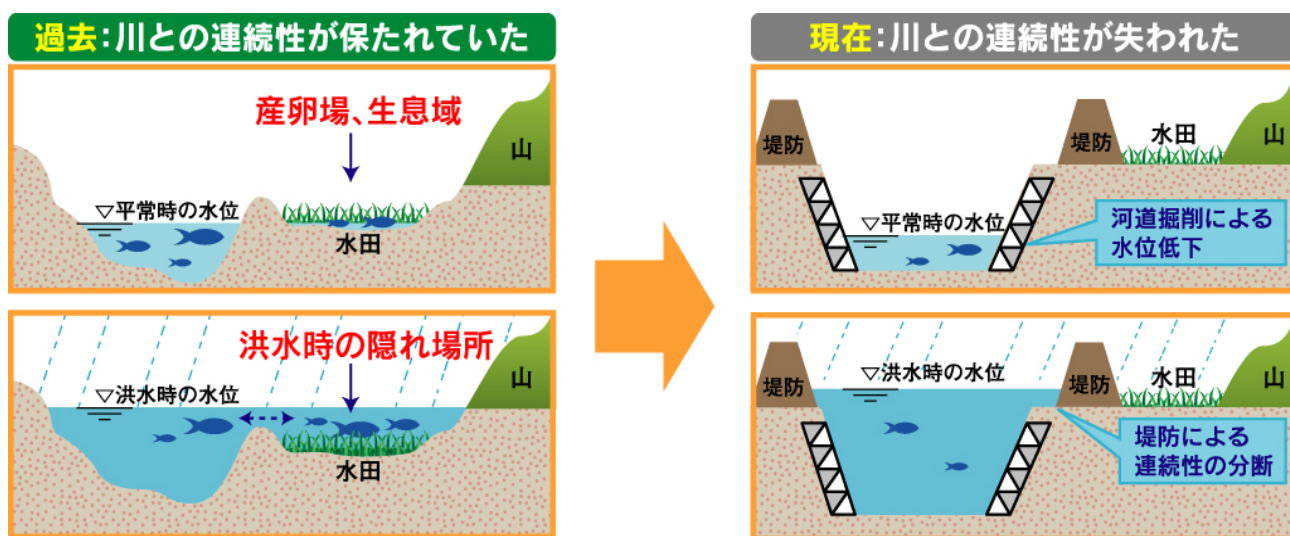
過去：川との連続性が保たれていた

産卵場、生息域

山

▽平常時の水位

水田

洪水時の隠れ場所

山

▽洪水時の水位

水田

現在：川との連続性が失われた

堤防

堤防

水田

山

▽平常時の水位

河道掘削による水位低下

堤防

▽洪水時の水位

堤防

水田

山

堤防による連続性の分断